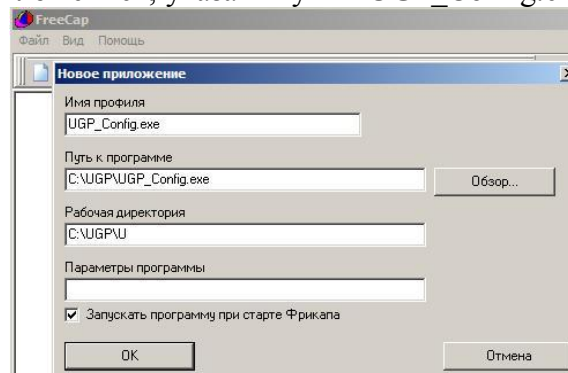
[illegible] UGP_Config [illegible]

FreeCap
Файл Вид Помощь

Новое приложение

Имя профиля
UGP_Config.exe

Путь к программе
C:\UGP\UGP_Config.exe
Обзор...

Рабочая директория
C:\UGP\U

Параметры программы

Запускать программу при старте Фрикапа

OK
Отмена